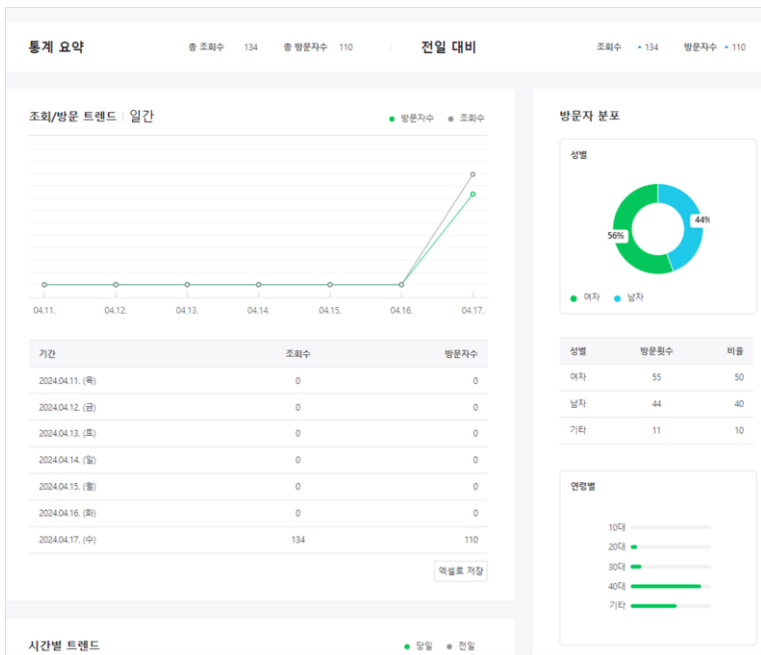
통계 요약

총 조회수 134 총 방문자수 110

전일 대비

조회수 ▲134 방문자수 ▲110

조회/방문 트렌드 | 일간

● 방문자수 ● 조회수

04.11. 04.12. 04.13. 04.14. 04.15. 04.16. 04.17.

| 기간 | 조회수 | 방문자수 |
|---|---|---|
| 2024.04.11. (목) | 0 | 0 |
| 2024.04.12. (금) | 0 | 0 |
| 2024.04.13. (토) | 0 | 0 |
| 2024.04.14. (일) | 0 | 0 |
| 2024.04.15. (월) | 0 | 0 |
| 2024.04.16. (화) | 0 | 0 |
| 2024.04.17. (수) | 134 | 110 |

엑셀로 저장

방문자 분포

성별

56%
44%

● 여자 ● 남자

| 성별 | 방문횟수 | 비율 |
|---|---|---|
| 여자 | 55 | 50 |
| 남자 | 44 | 40 |
| 기타 | 11 | 10 |

연령별

10대
20대
30대
40대
기타

시간별 트렌드

● 당일 ● 전일